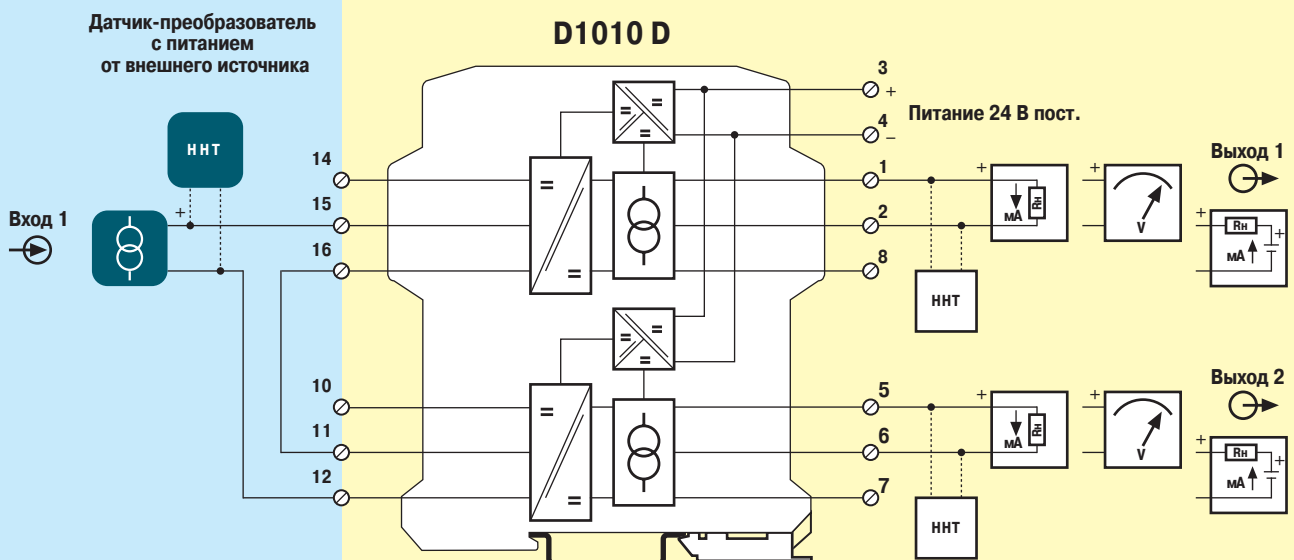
Датчик-преобразователь с питанием от внешнего источника

D1010 D

ННТ

Вход 1

+

14

15

16

10

11

12

3 +

4 −

Питание 24 В пост.

1

2

8

5

6

7

+

мА

Rн

+

V

Выход 1

+

Rн

+

мА

ННТ

Выход 2

+

мА

Rн

+

V

+

Rн

+

мА

ННТ